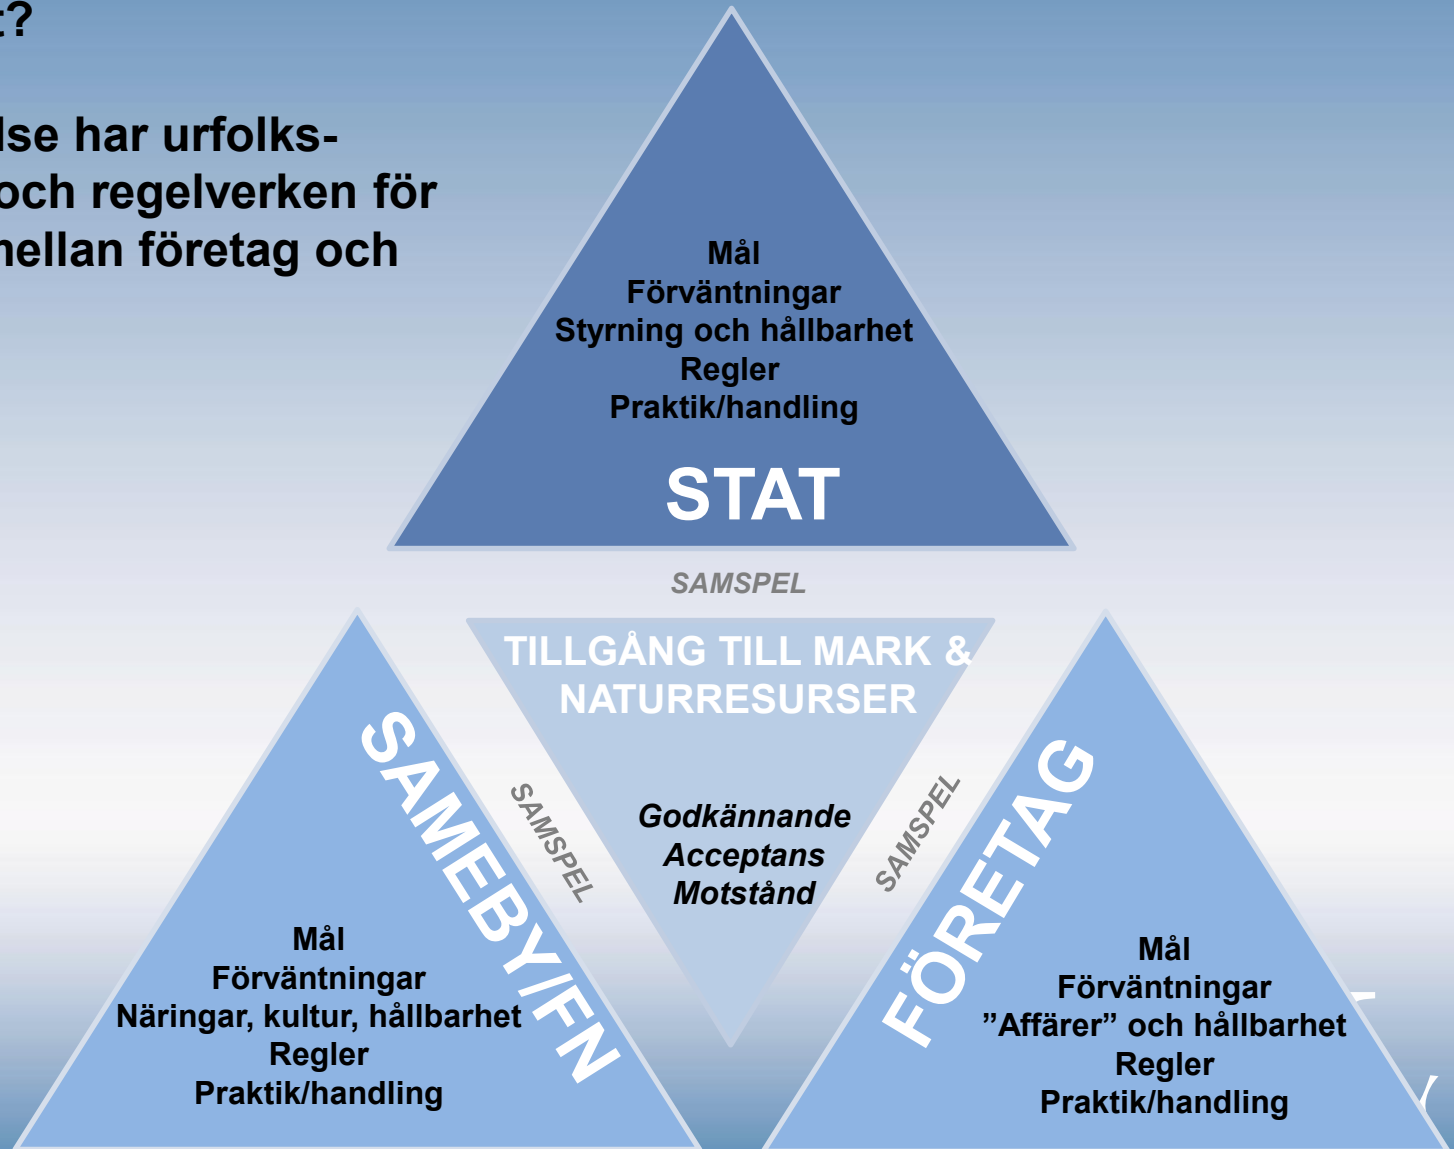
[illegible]?

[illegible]lse har urfolks- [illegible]och regelverken för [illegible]hellan företag och

Mål
Förväntningar
Styrning och hållbarhet
Regler
Praktik/handling

STAT

SAMSPEL

TILLGÅNG TILL MARK & NATURRESURSER

SAMEBY/FN

SAMSPEL

Godkännande
Acceptans
Motstånd

SAMSPEL

FÖRETAG

Mål
Förväntningar
Näringar, kultur, hållbarhet
Regler
Praktik/handling

Mål
Förväntningar
”Affärer” och hållbarhet
Regler
Praktik/handling